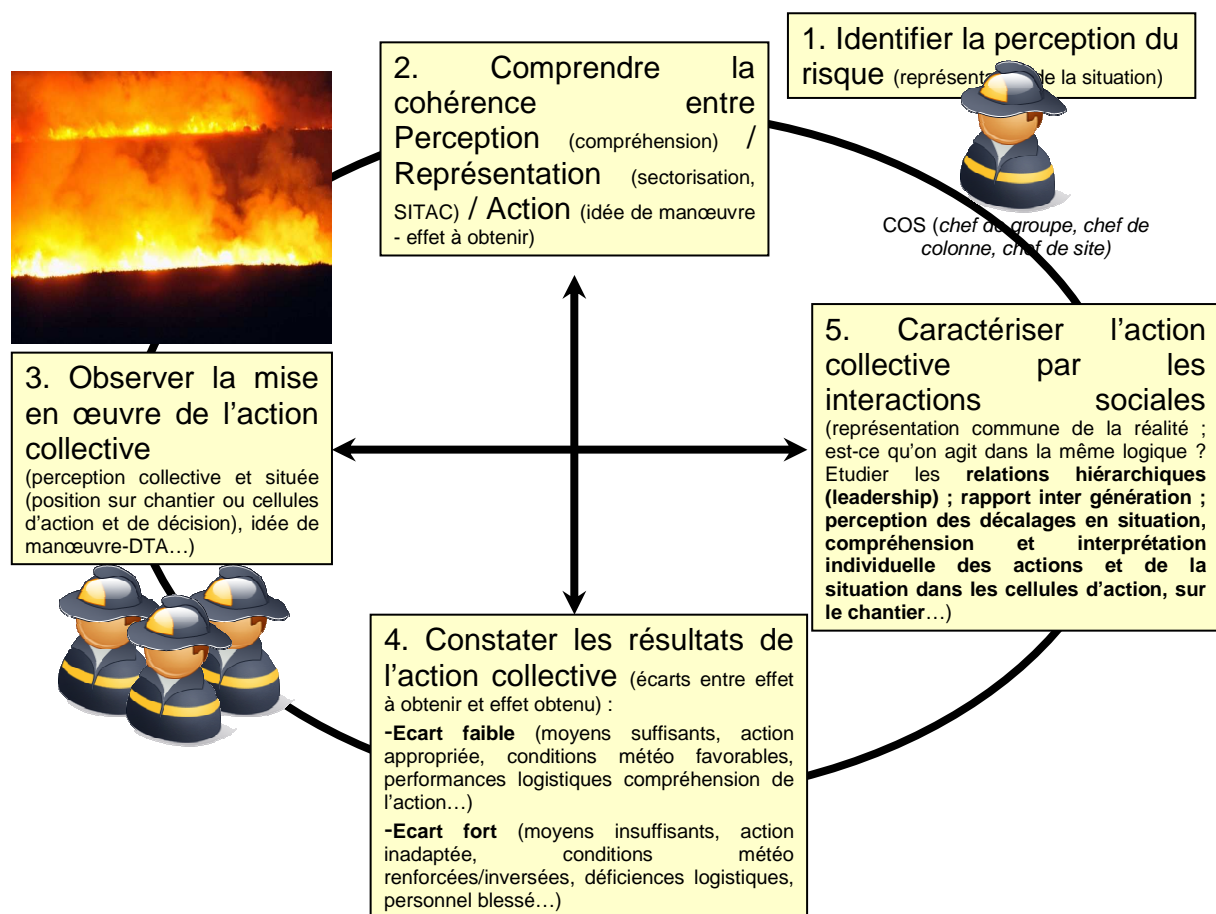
1. Identifier la perception du risque (représent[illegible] de la situation)

COS (chef d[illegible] groupe, chef de colonne, c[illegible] de site)

2. Comprendre la cohérence entre Perception (compréhension) / Représentation (sectorisation, SITAC) / Action (idée de manœuvre - effet à obtenir)

3. Observer la mise en œuvre de l'action collective (perception collective et située (position sur chantier ou cellules d'action et de décision), idée de manœuvre-DTA…)

5. Caractériser l'action collective par les interactions sociales (représentation commune de la réalité ; est-ce qu'on agit dans la même logique ? Etudier les **relations hiérarchiques (leadership) ; rapport inter génération ; perception des décalages en situation, compréhension et interprétation individuelle des actions et de la situation dans les cellules d'action, sur le chantier**…)

4. Constater les résultats de l'action collective (écarts entre effet à obtenir et effet obtenu) :

-**Ecart faible** (moyens suffisants, action appropriée, conditions météo favorables, performances logistiques compréhension de l'action…)

-**Ecart fort** (moyens insuffisants, action inadaptée, conditions météo renforcées/inversées, déficiences logistiques, personnel blessé…)